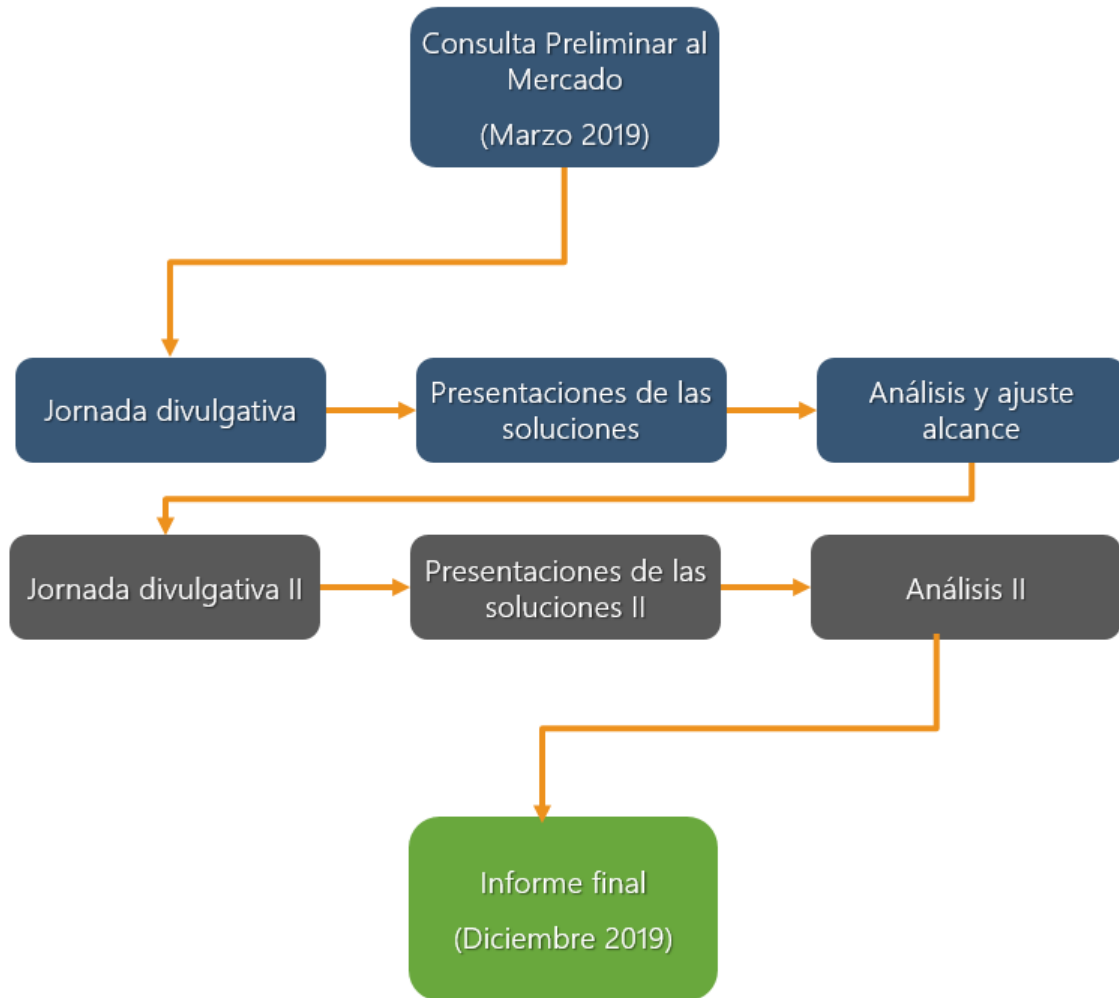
Consulta Preliminar al Mercado

(Marzo 2019)

Jornada divulgativa

Presentaciones de las soluciones

Análisis y ajuste alcance

Jornada divulgativa II

Presentaciones de las soluciones II

Análisis II

Informe final

(Diciembre 2019)